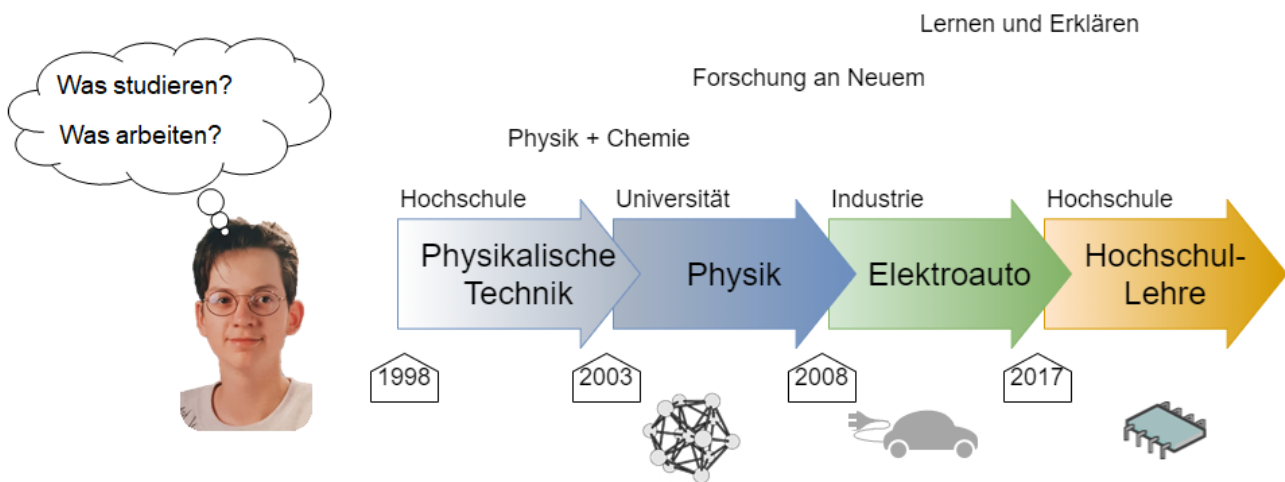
Lernen und Erklären

Forschung an Neuem

Physik + Chemie

Was studieren?

Was arbeiten?

Hochschule

Physikalische Technik

Universität

Physik

Industrie

Elektroauto

Hochschule

Hochschul-Lehre

1998

2003

2008

2017